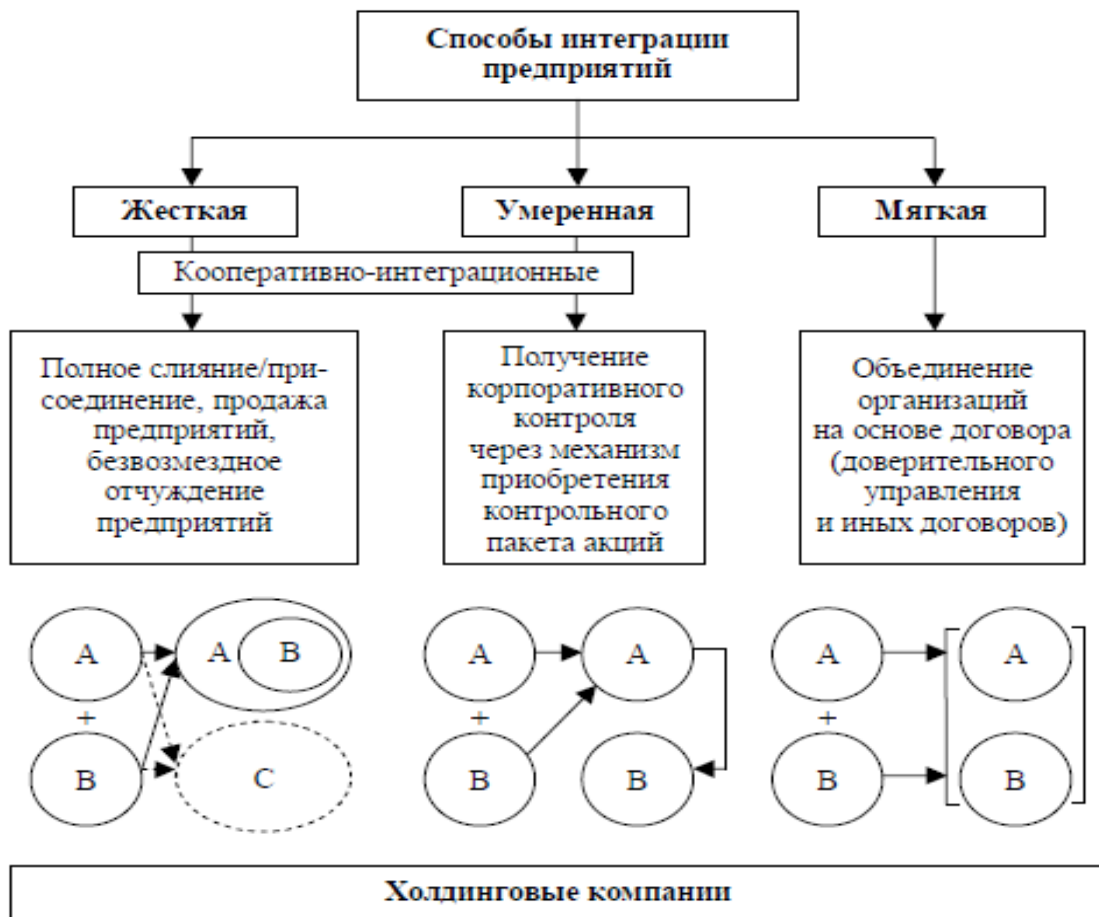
Способы интеграции предприятий

Жесткая

Умеренная

Мягкая

Кооперативно-интеграционные

Полное слияние/присоединение, продажа предприятий, безвозмездное отчуждение предприятий

Получение корпоративного контроля через механизм приобретения контрольного пакета акций

Объединение организаций на основе договора (доверительного управления и иных договоров)

A
+
B
A B
C

A
+
B
A
B

A
+
B
A
B

Холдинговые компании